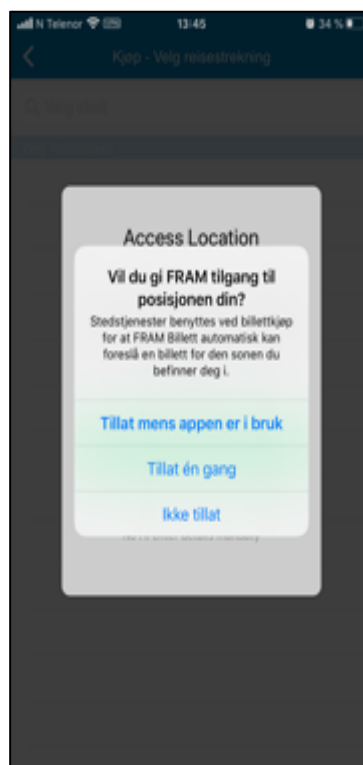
N Telenor 13:45 34 %

Kjøp - Velg reisestrekning

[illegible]

Access Location

Vil du gi FRAM tilgang til posisjonen din?

Stedstjenester benyttes ved billettkjøp for at FRAM Billett automatisk kan foreslå en billett for den sonen du befinner deg i.

Tillat mens appen er i bruk

Tillat én gang

Ikke tillat

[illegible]